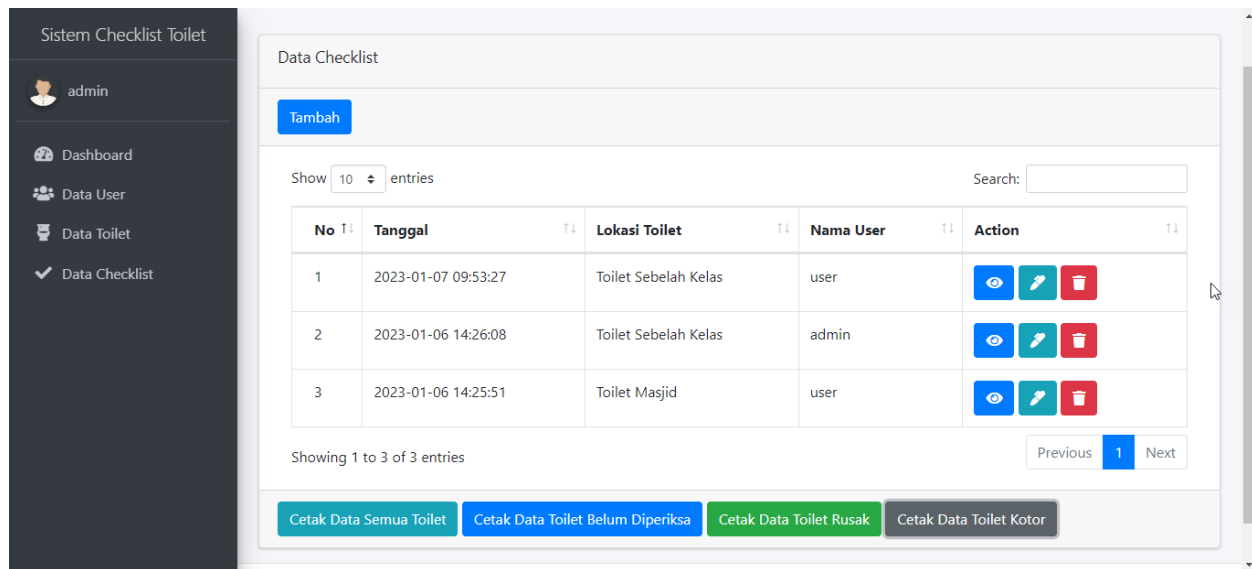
Sistem Checklist Toilet

admin

Dashboard
Data User
Data Toilet
Data Checklist

Data Checklist

Tambah

Show 10 entries

Search:

| No | Tanggal | Lokasi Toilet | Nama User | Action |
|---|---|---|---|---|
| 1 | 2023-01-07 09:53:27 | Toilet Sebelah Kelas | user | |
| 2 | 2023-01-06 14:26:08 | Toilet Sebelah Kelas | admin | |
| 3 | 2023-01-06 14:25:51 | Toilet Masjid | user | |

Showing 1 to 3 of 3 entries

Previous 1 Next

Cetak Data Semua Toilet Cetak Data Toilet Belum Diperiksa Cetak Data Toilet Rusak Cetak Data Toilet Kotor